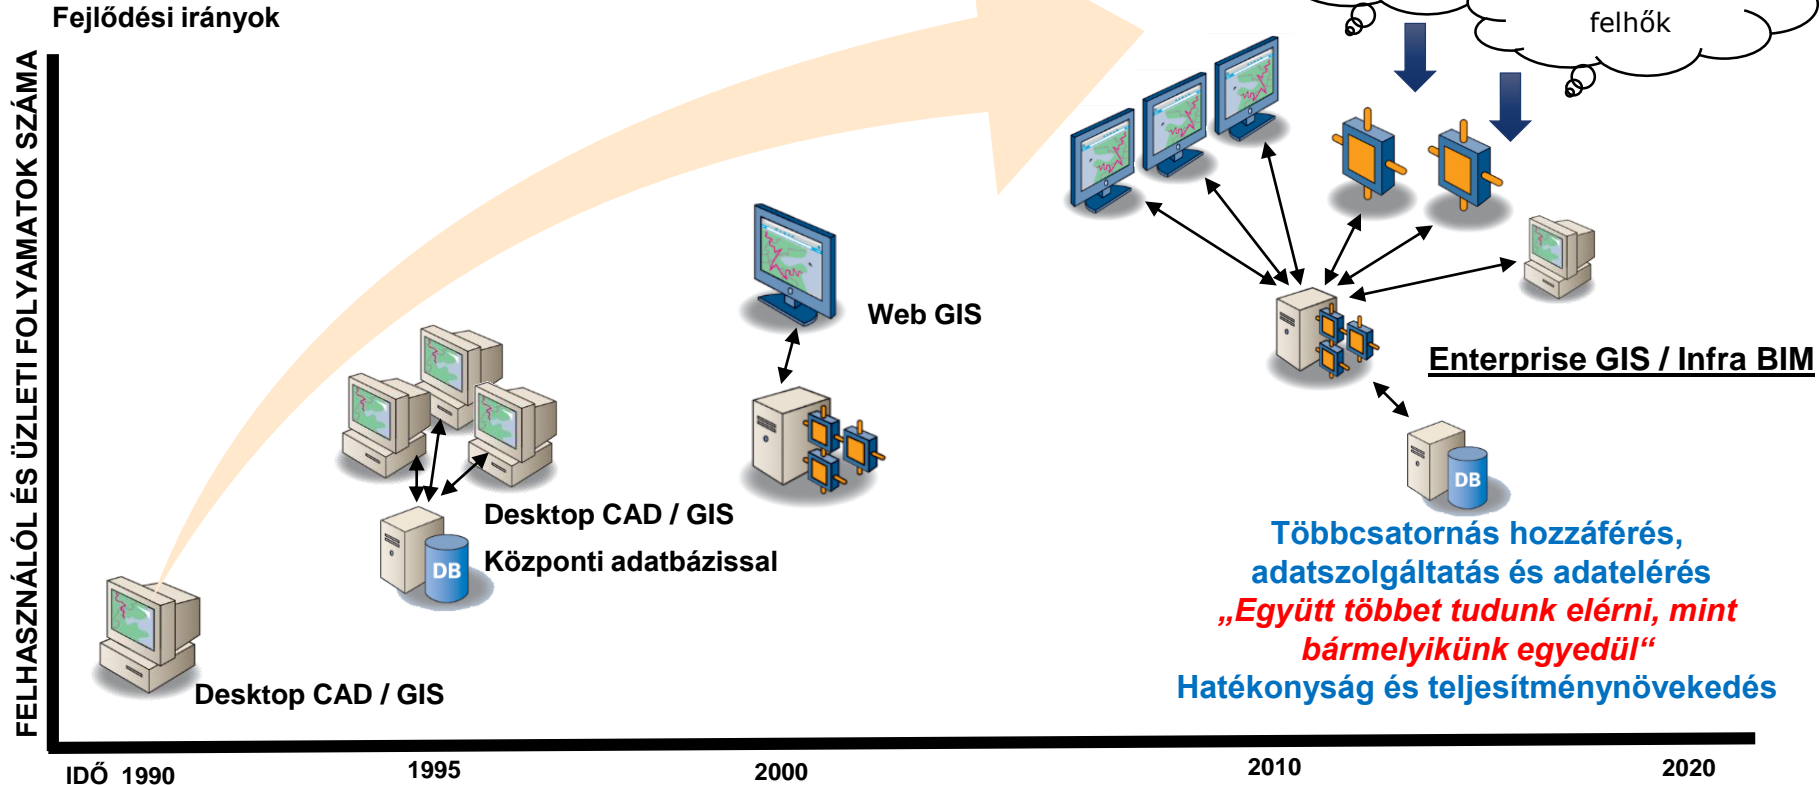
Fejlődési irányok

felhők

FELHASZNÁLÓL ÉS ÜZLETI FOLYAMATOK SZÁMA

Web GIS

Enterprise GIS / Infra BIM

DB

Desktop CAD / GIS

Központi adatbázissal

DB

Többcsatornás hozzáférés, adatszolgáltatás és adatelérés

„Együtt többet tudunk elérni, mint bármelyikünk egyedül“

Hatékonyság és teljesítménynövekedés

Desktop CAD / GIS

IDŐ 1990

1995

2000

2010

2020